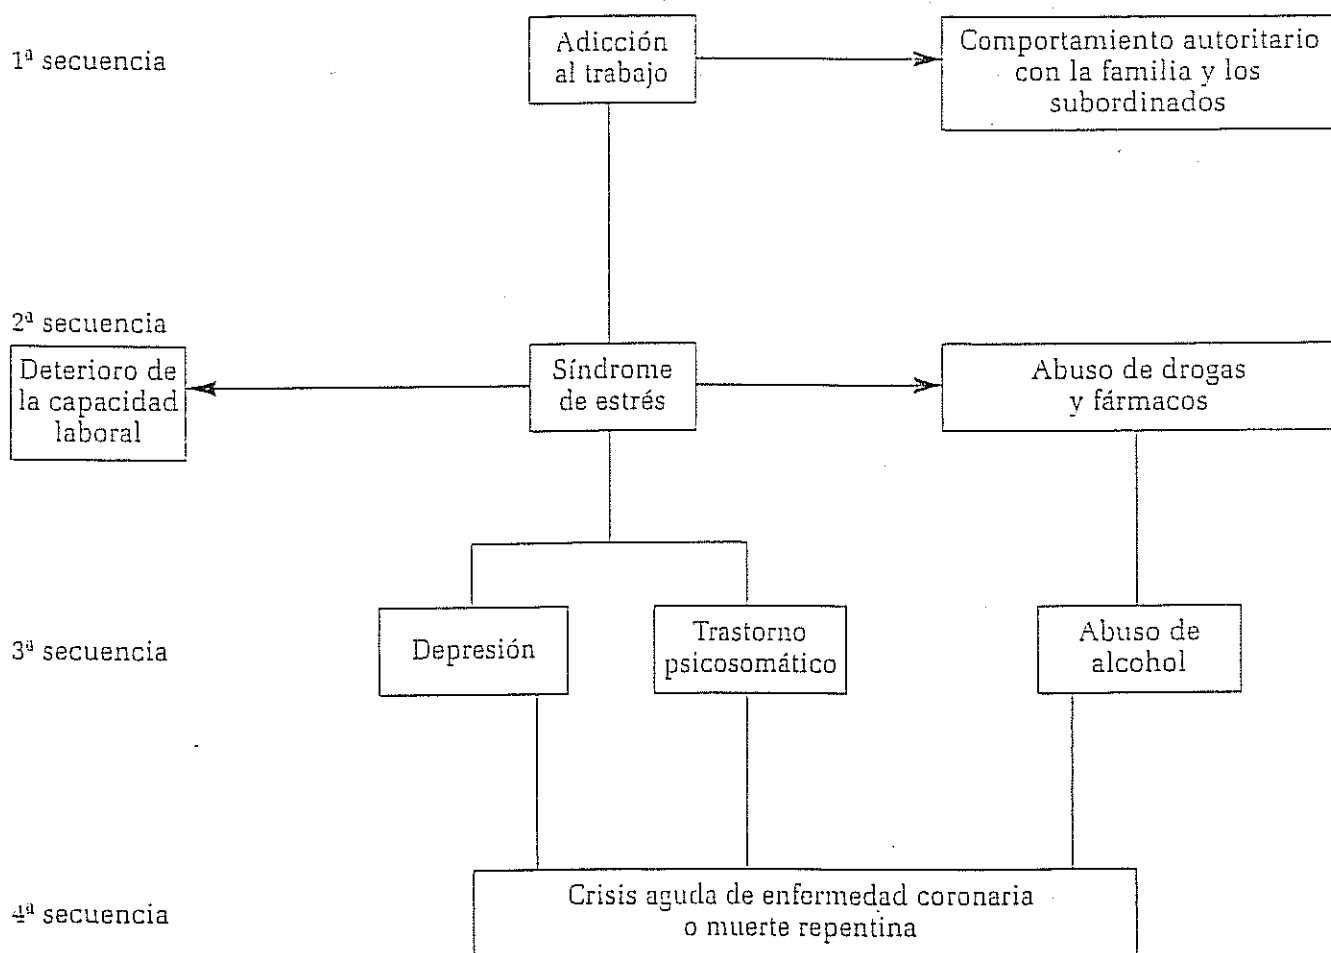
1ª secuencia

Adicción al trabajo

Comportamiento autoritario con la familia y los subordinados

2ª secuencia

Deterioro de la capacidad laboral

Síndrome de estrés

Abuso de drogas y fármacos

3ª secuencia

Depresión

Trastorno psicosomático

Abuso de alcohol

4ª secuencia

Crisis aguda de enfermedad coronaria o muerte repentina